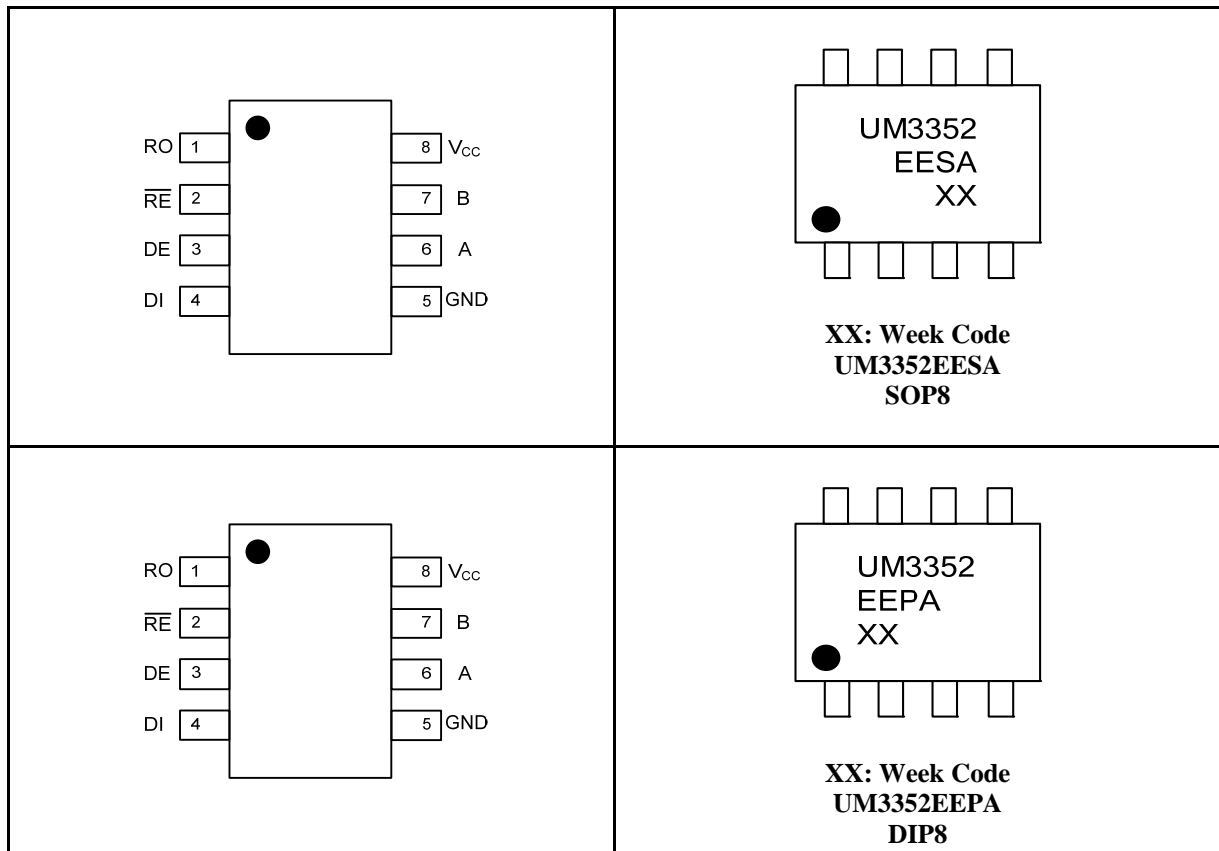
| | |
|---|---|
| RO 1, $\overline{RE}$ 2, DE 3, DI 4, 8 $V_{CC}$, 7 B, 6 A, 5 GND | UM3352 EESA XX<br>**XX: Week Code**<br>**UM3352EESA**<br>**SOP8** |
| RO 1, $\overline{RE}$ 2, DE 3, DI 4, 8 $V_{CC}$, 7 B, 6 A, 5 GND | UM3352 EEPA XX<br>**XX: Week Code**<br>**UM3352EEPA**<br>**DIP8** |